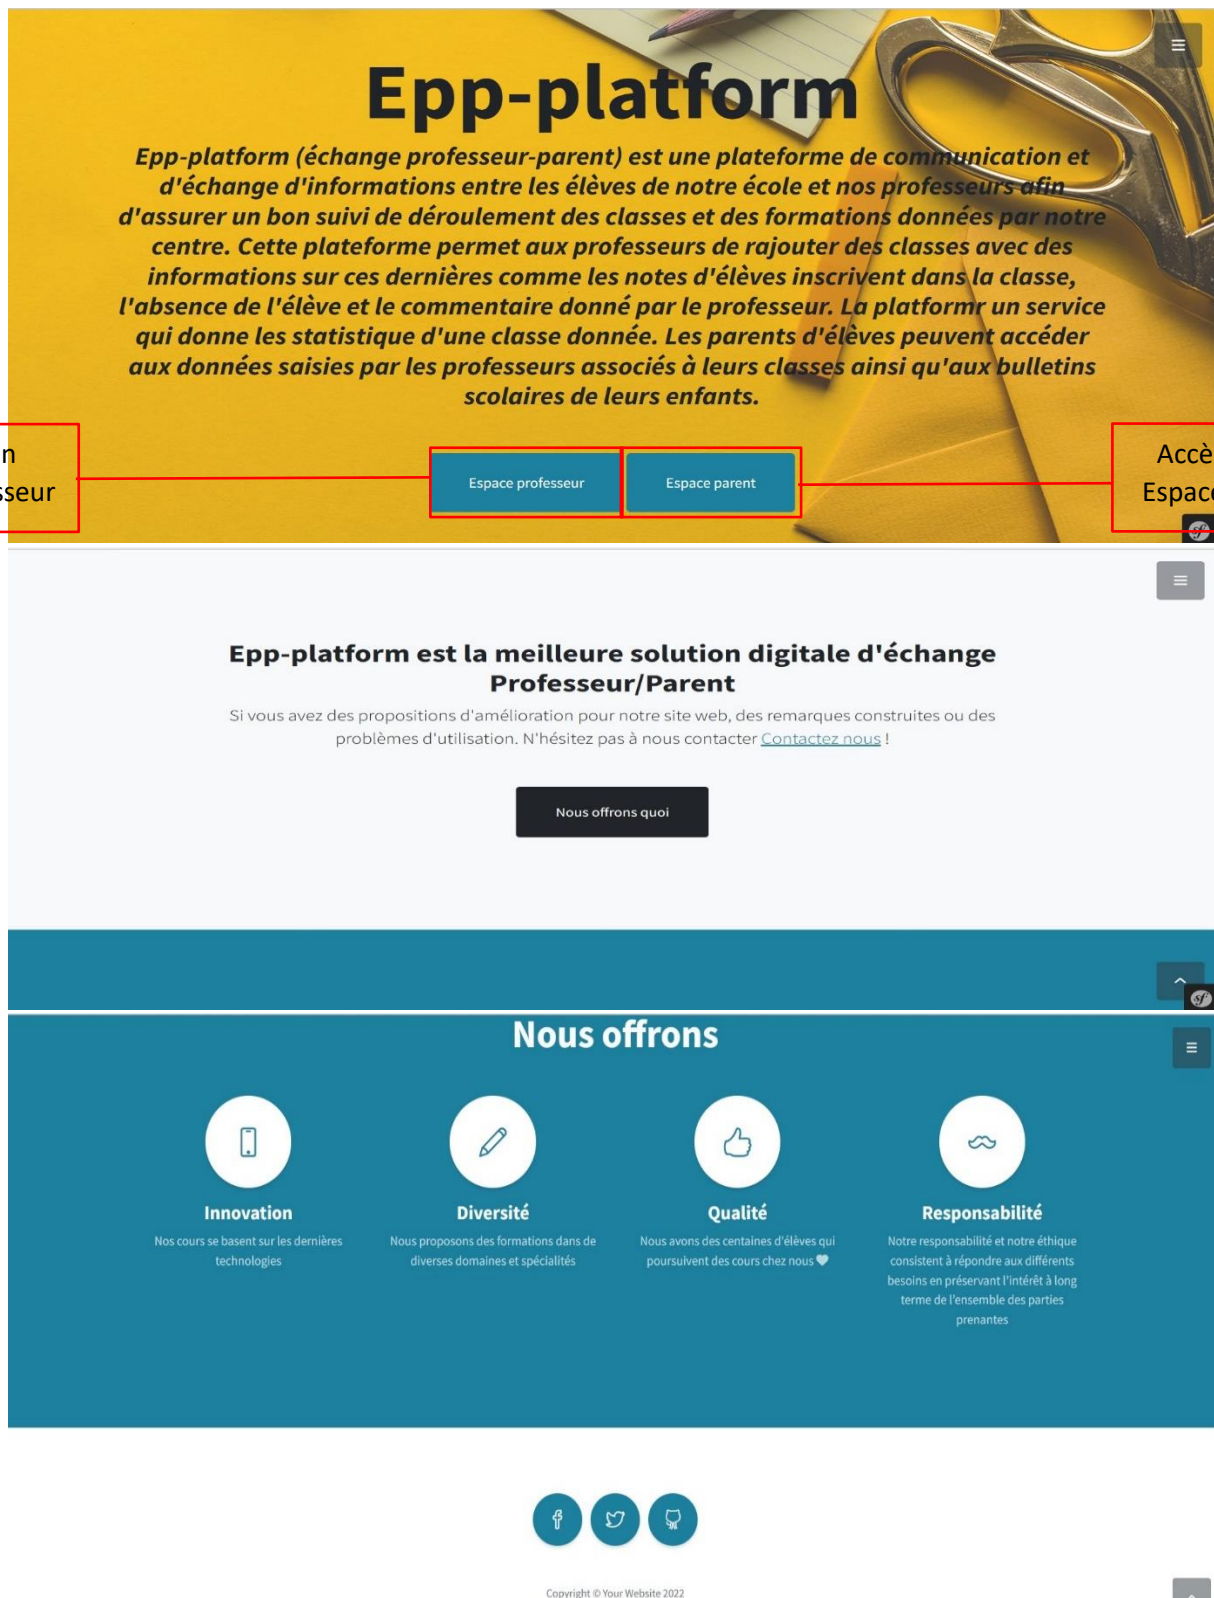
Epp-platform

Epp-platform (échange professeur-parent) est une plateforme de communication et d'échange d'informations entre les élèves de notre école et nos professeurs afin d'assurer un bon suivi de déroulement des classes et des formations données par notre centre. Cette plateforme permet aux professeurs de rajouter des classes avec des informations sur ces dernières comme les notes d'élèves inscrivent dans la classe, l'absence de l'élève et le commentaire donné par le professeur. La platformr un service qui donne les statistique d'une classe donnée. Les parents d'élèves peuvent accéder aux données saisies par les professeurs associés à leurs classes ainsi qu'aux bulletins scolaires de leurs enfants.

n
sseur

Espace professeur

Espace parent

Accè
Espac

Epp-platform est la meilleure solution digitale d'échange Professeur/Parent

Si vous avez des propositions d'amélioration pour notre site web, des remarques construites ou des problèmes d'utilisation. N'hésitez pas à nous contacter Contactez nous !

Nous offrons quoi

Nous offrons

Innovation
Nos cours se basent sur les dernières technologies

Diversité
Nous proposons des formations dans de diverses domaines et spécialités

Qualité
Nous avons des centaines d'élèves qui poursuivent des cours chez nous

Responsabilité
Notre responsabilité et notre éthique consistent à répondre aux différents besoins en préservant l'intérêt à long terme de l'ensemble des parties prenantes

Copyright © Your Website 2022